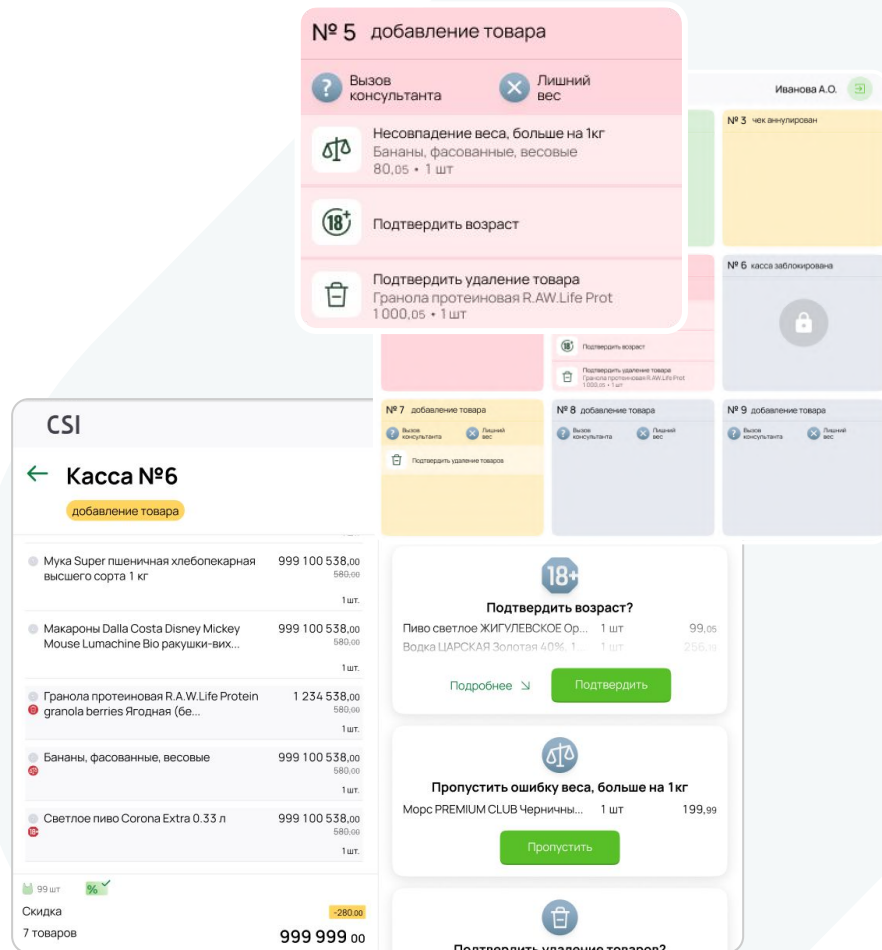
№ 5 добавление товара

Вызов консультанта

Лишний вес

Несовпадение веса, больше на 1кг
Бананы, фасованные, весовые
80,05 • 1 шт

18+

Подтвердить возраст

Подтвердить удаление товара
Гранола протеиновая R.AW.Life Prot
1 000,05 • 1 шт

Иванова А.О.

№ 3 чек аннулирован

№ 6 касса заблокирована

Подтвердить возраст

Подтвердить удаление товара
Гранола протеиновая R.AW.Life Prot
1 000,05 • 1 шт

№ 7 добавление товара
Вызов консультанта
Лишний вес
Подтвердить удаление товаров

№ 8 добавление товара
Вызов консультанта
Лишний вес

№ 9 добавление товара
Вызов консультанта
Лишний вес

CSI

Касса №6

добавление товара

Мука Super пшеничная хлебопекарная высшего сорта 1 кг
999 100 538,00
580,00
1шт.

Макароны Dalla Costa Disney Mickey Mouse Lumachine Bio ракушки-вих...
999 100 538,00
580,00
1шт.

Гранола протеиновая R.A.W.Life Protein granola berries Ягодная (бе...
1 234 538,00
580,00
1шт.

Бананы, фасованные, весовые
999 100 538,00
580,00
1шт.

Светлое пиво Corona Extra 0.33 л
999 100 538,00
580,00
1шт.

99 шт
%

Скидка
-280.00

7 товаров
999 999 00

18+

Подтвердить возраст?

Пиво светлое ЖИГУЛЕВСКОЕ Ор... 1 шт 99,05
Водка ЦАРСКАЯ Золотая 40%, 1... 1 шт 256,19

Подробнее

Подтвердить

Пропустить ошибку веса, больше на 1кг

Морс PREMIUM CLUB Черничны... 1 шт 199,99

Пропустить

Подтвердить удаление товаров?